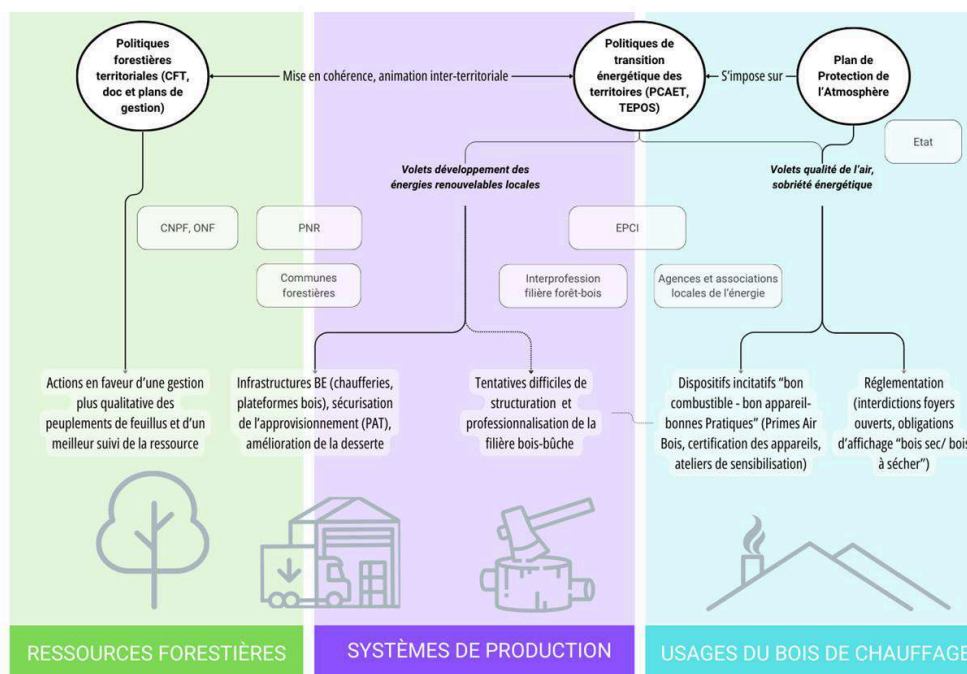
Politiques forestières territoriales (CFT, doc et plans de gestion)

Mise en cohérence, animation inter-territoriale

Politiques de transition énergétique des territoires (PCAET, TEPOS)

S'impose sur

Plan de Protection de l'Atmosphère

Etat

Volets développement des énergies renouvelables locales

Volets qualité de l'air, sobriété énergétique

CNPF, ONF

PNR

EPCI

Communes forestières

Interprofession filière forêt-bois

Agences et associations locales de l'énergie

Actions en faveur d'une gestion plus qualitative des peuplements de feuillus et d'un meilleur suivi de la ressource

Infrastructures BE (chaufferies, plateformes bois), sécurisation de l'approvisionnement (PAT), amélioration de la desserte

Tentatives difficiles de structuration et professionnalisation de la filière bois-bûche

Dispositifs incitatifs "bon combustible - bon appareil-bonnes Pratiques" (Primes Air Bois, certification des appareils, ateliers de sensibilisation)

Réglementation (interdictions foyers ouverts, obligations d'affichage "bois sec/ bois à sécher")

RESSOURCES FORESTIÈRES

SYSTÈMES DE PRODUCTION

USAGES DU BOIS DE CHAUFFAGE